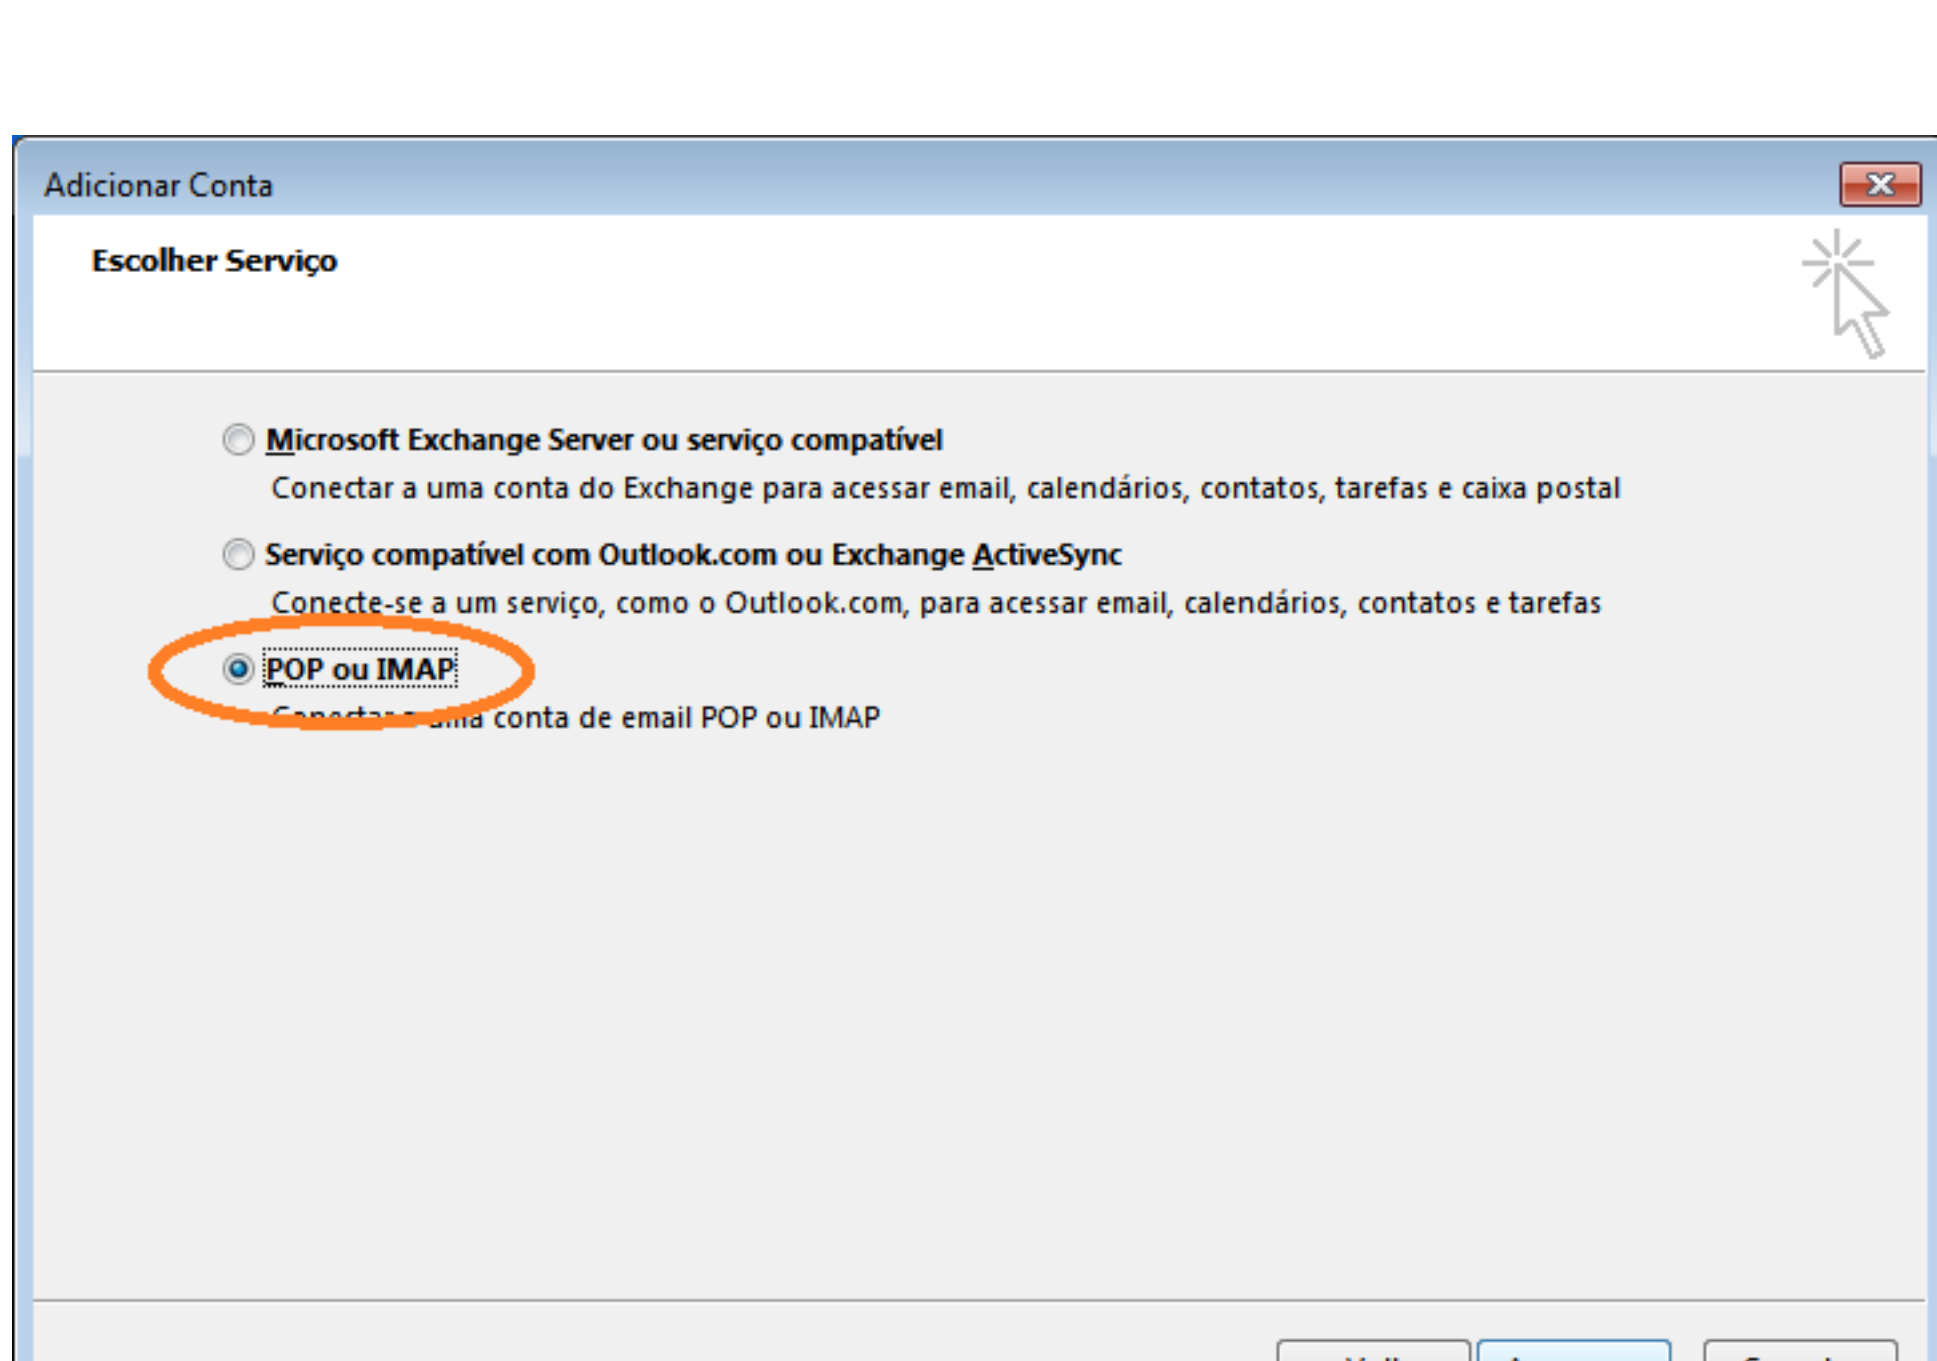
Adicionar Conta

Escolher Serviço

Microsoft Exchange Server ou serviço compatível
Conectar a uma conta do Exchange para acessar email, calendários, contatos, tarefas e caixa postal

Serviço compatível com Outlook.com ou Exchange ActiveSync
Conecte-se a um serviço, como o Outlook.com, para acessar email, calendários, contatos e tarefas

POP ou IMAP
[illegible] uma conta de email POP ou IMAP

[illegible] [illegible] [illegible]